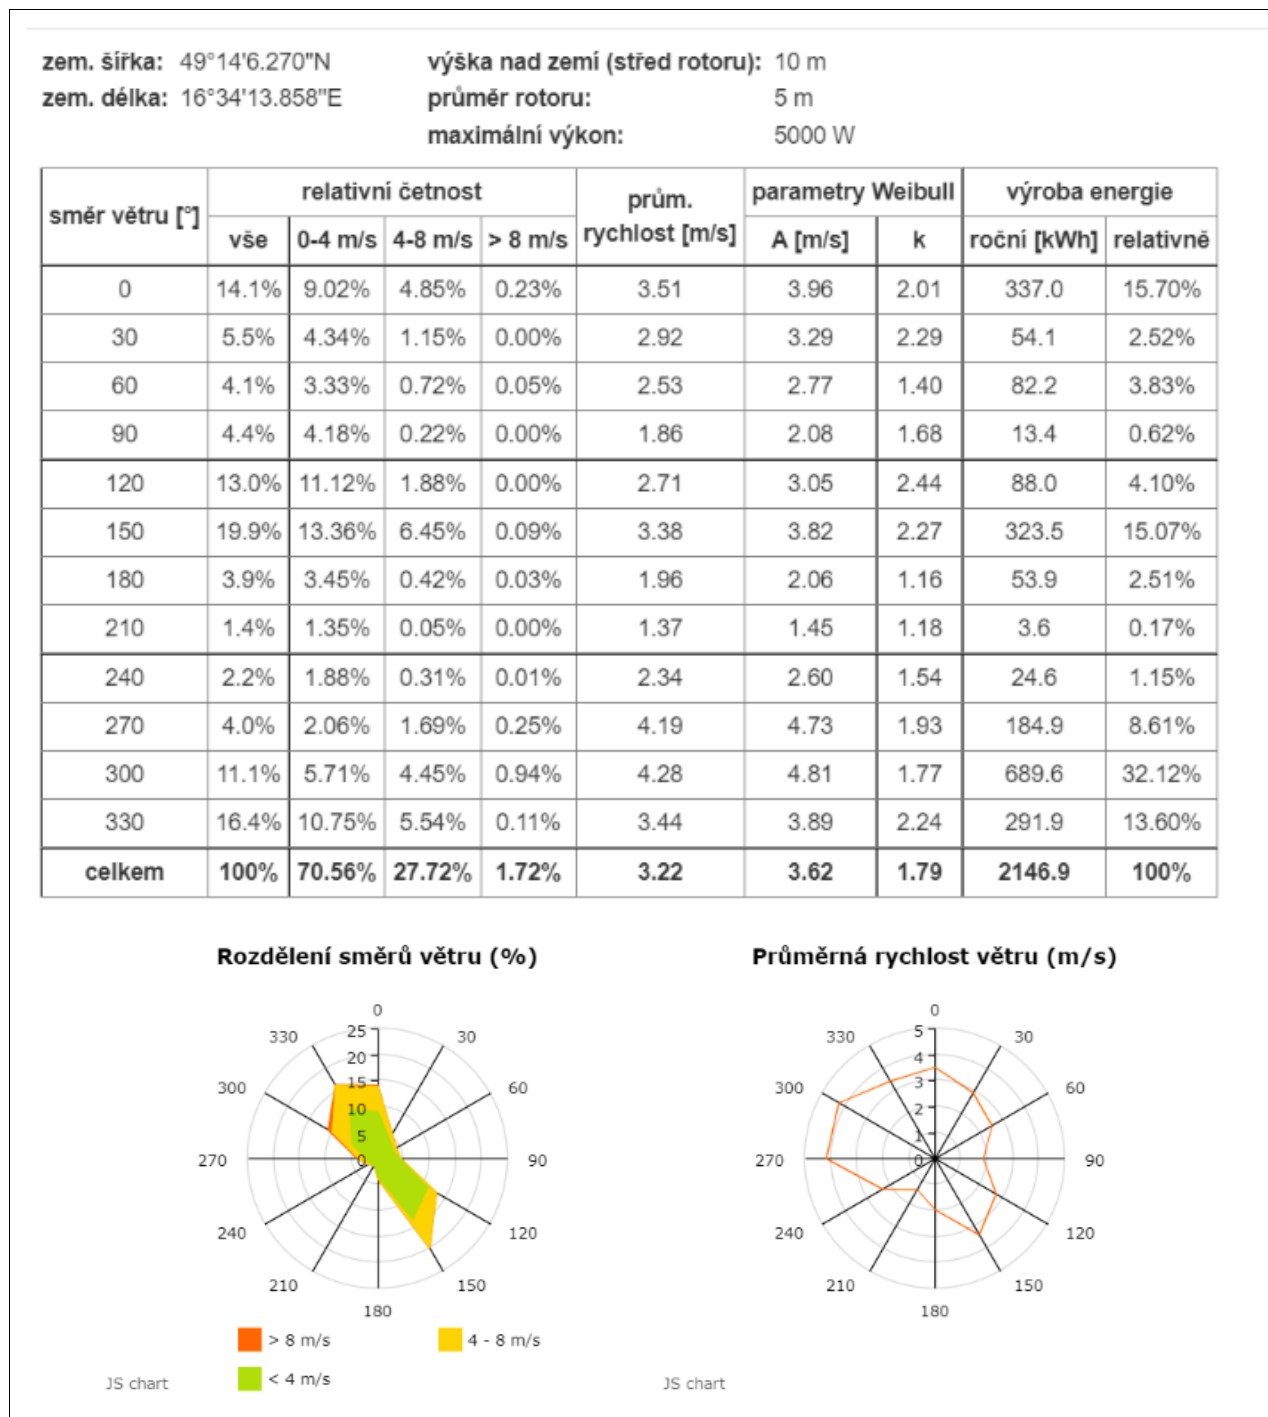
zem. šířka: 49°14'6.270"N
zem. délka: 16°34'13.858"E

výška nad zemí (střed rotoru): 10 m
průměr rotoru: 5 m
maximální výkon: 5000 W

| směr větru [°] | relativní četnost vše | 0-4 m/s | 4-8 m/s | > 8 m/s | prům. rychlost [m/s] | parametry Weibull A [m/s] | k | výroba energie roční [kWh] | relativně |
|---|---|---|---|---|---|---|---|---|---|
| 0 | 14.1% | 9.02% | 4.85% | 0.23% | 3.51 | 3.96 | 2.01 | 337.0 | 15.70% |
| 30 | 5.5% | 4.34% | 1.15% | 0.00% | 2.92 | 3.29 | 2.29 | 54.1 | 2.52% |
| 60 | 4.1% | 3.33% | 0.72% | 0.05% | 2.53 | 2.77 | 1.40 | 82.2 | 3.83% |
| 90 | 4.4% | 4.18% | 0.22% | 0.00% | 1.86 | 2.08 | 1.68 | 13.4 | 0.62% |
| 120 | 13.0% | 11.12% | 1.88% | 0.00% | 2.71 | 3.05 | 2.44 | 88.0 | 4.10% |
| 150 | 19.9% | 13.36% | 6.45% | 0.09% | 3.38 | 3.82 | 2.27 | 323.5 | 15.07% |
| 180 | 3.9% | 3.45% | 0.42% | 0.03% | 1.96 | 2.06 | 1.16 | 53.9 | 2.51% |
| 210 | 1.4% | 1.35% | 0.05% | 0.00% | 1.37 | 1.45 | 1.18 | 3.6 | 0.17% |
| 240 | 2.2% | 1.88% | 0.31% | 0.01% | 2.34 | 2.60 | 1.54 | 24.6 | 1.15% |
| 270 | 4.0% | 2.06% | 1.69% | 0.25% | 4.19 | 4.73 | 1.93 | 184.9 | 8.61% |
| 300 | 11.1% | 5.71% | 4.45% | 0.94% | 4.28 | 4.81 | 1.77 | 689.6 | 32.12% |
| 330 | 16.4% | 10.75% | 5.54% | 0.11% | 3.44 | 3.89 | 2.24 | 291.9 | 13.60% |
| celkem | 100% | 70.56% | 27.72% | 1.72% | 3.22 | 3.62 | 1.79 | 2146.9 | 100% |

Rozdělení směrů větru (%)
0 30 60 90 120 150 180 210 240 270 300 330
25 20 15 10 5 0
> 8 m/s
4 - 8 m/s
< 4 m/s
JS chart

Průměrná rychlost větru (m/s)
0 30 60 90 120 150 180 210 240 270 300 330
5 4 3 2 1 0
JS chart